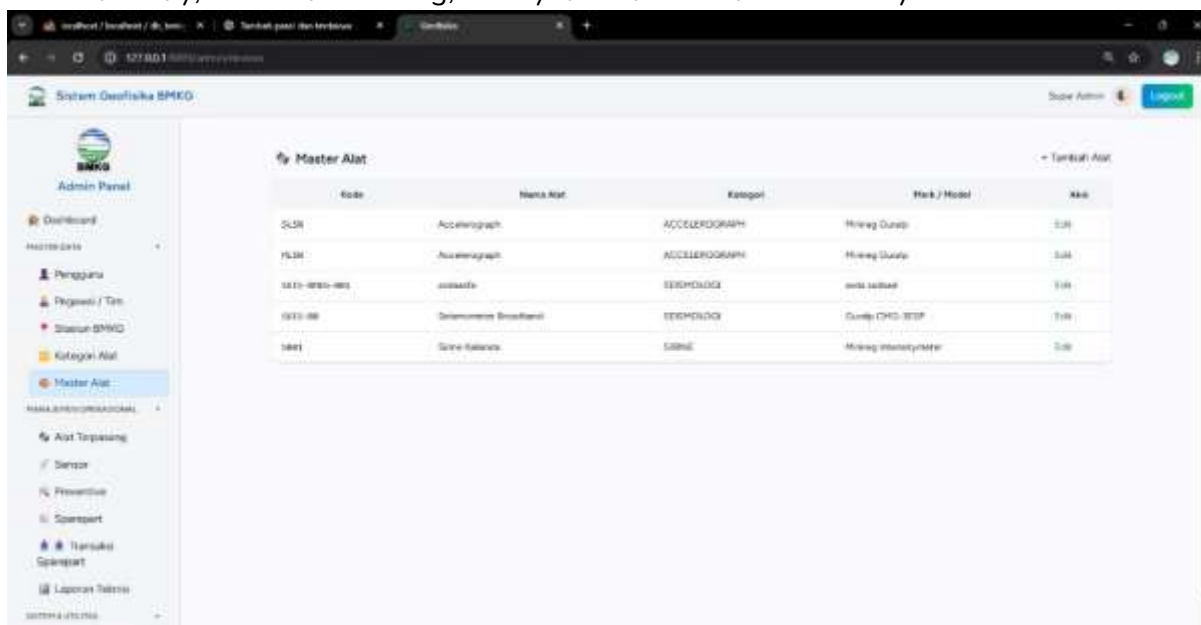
localhost / localhost / db_bmkg | Tambah pasal dan lembaran | Geofisika

127.0.0.1

Sistem Geofisika BMKG

Super Admin | Logout

BMKG

Admin Panel

Dashboard

MASTER DATA

Pengguna

Pegawai / Tim

Stasiun BMKG

Kategori Alat

Master Alat

MANAJEMEN OPERASIONAL

Alat Terpasang

Sensor

Preventive

Sparepart

Transaksi Sparepart

Laporan Teknis

SISTEM & UTILITAS

Master Alat

+ Tambah Alat

| Kode | Nama Alat | Kategori | Merk / Model | Aksi |
|---|---|---|---|---|
| SLSN | Accelerograph | ACCELEROGRAPH | Minireg Dusaip | Edit |
| PLSN | Accelerograph | ACCELEROGRAPH | Minireg Dusaip | Edit |
| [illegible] | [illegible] | SEISMOLOGI | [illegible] | Edit |
| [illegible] | Seismometer Broadband | SEISMOLOGI | Guralp CMG-3ESP | Edit |
| SIM1 | Sirine Bahaya | SIRINE | Minireg Intensitymeter | Edit |